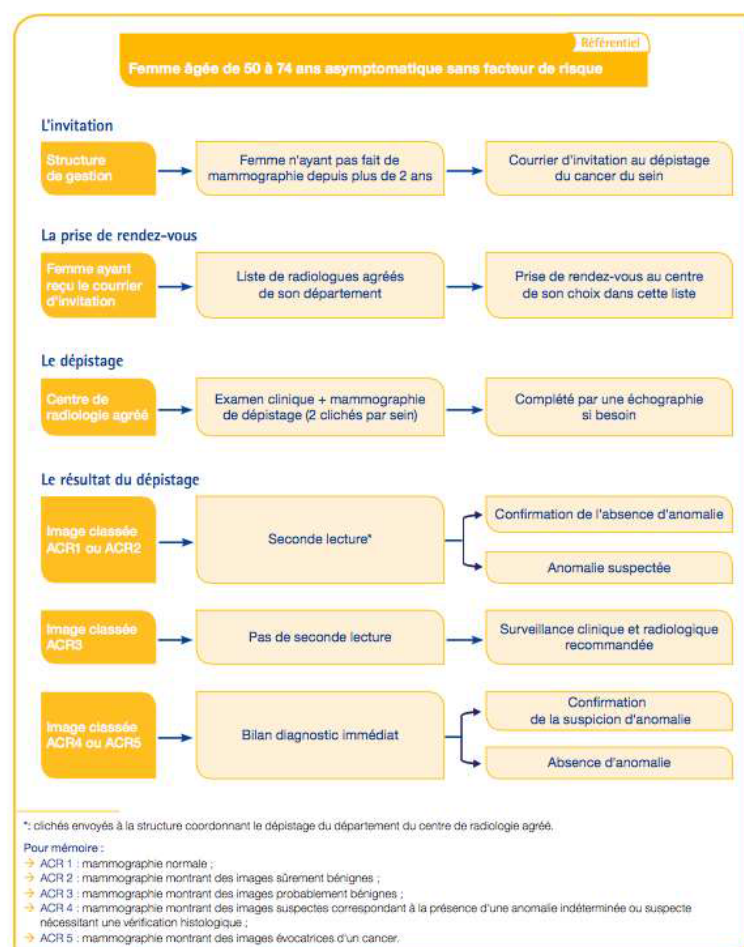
Référentiel

Femme âgée de 50 à 74 ans asymptomatique sans facteur de risque

L'invitation

Structure de gestion

Femme n'ayant pas fait de mammographie depuis plus de 2 ans

Courrier d'invitation au dépistage du cancer du sein

La prise de rendez-vous

Femme ayant reçu le courrier d'invitation

Liste de radiologues agréés de son département

Prise de rendez-vous au centre de son choix dans cette liste

Le dépistage

Centre de radiologie agréé

Examen clinique + mammographie de dépistage (2 clichés par sein)

Complété par une échographie si besoin

Le résultat du dépistage

Image classée ACR1 ou ACR2

Seconde lecture*

Confirmation de l'absence d'anomalie

Anomalie suspectée

Image classée ACR3

Pas de seconde lecture

Surveillance clinique et radiologique recommandée

Image classée ACR4 ou ACR5

Bilan diagnostic immédiat

Confirmation de la suspicion d'anomalie

Absence d'anomalie

*: clichés envoyés à la structure coordonnant le dépistage du département du centre de radiologie agréé.

Pour mémoire :
→ ACR 1 : mammographie normale ;
→ ACR 2 : mammographie montrant des images sûrement bénignes ;
→ ACR 3 : mammographie montrant des images probablement bénignes ;
→ ACR 4 : mammographie montrant des images suspectes correspondant à la présence d'une anomalie indéterminée ou suspecte nécessitant une vérification histologique ;
→ ACR 5 : mammographie montrant des images évocatrices d'un cancer.